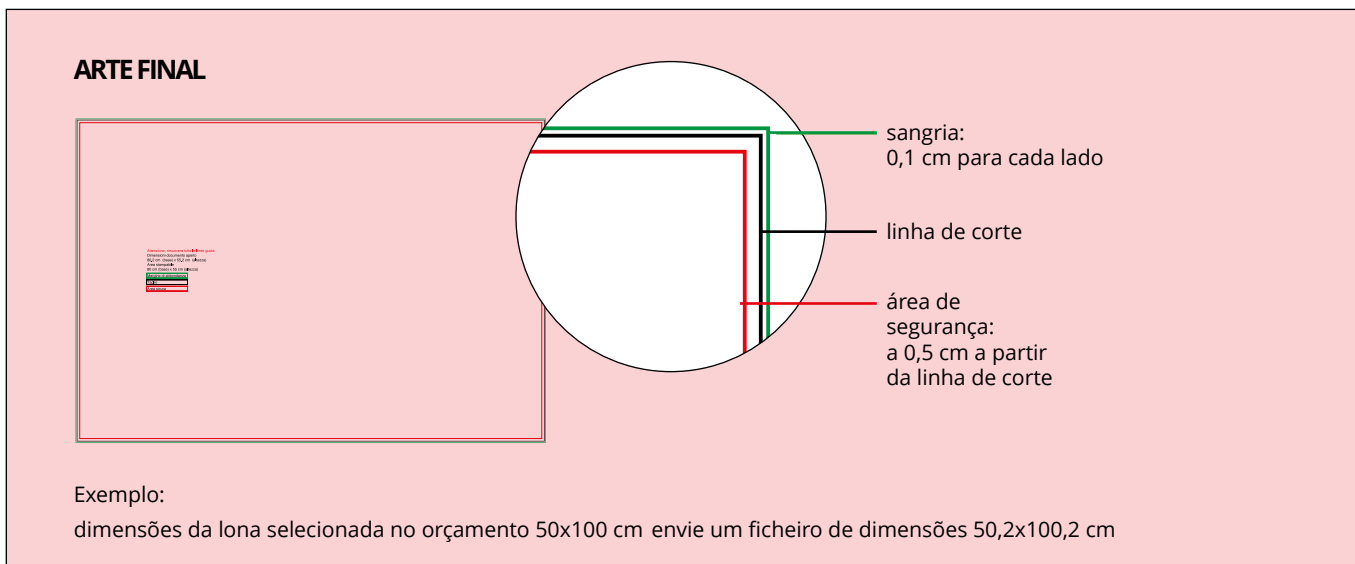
ARTE FINAL

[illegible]

sangria:
0,1 cm para cada lado

linha de corte

área de segurança:
a 0,5 cm a partir da linha de corte

Exemplo:
dimensões da lona selecionada no orçamento 50x100 cm envie um ficheiro de dimensões 50,2x100,2 cm